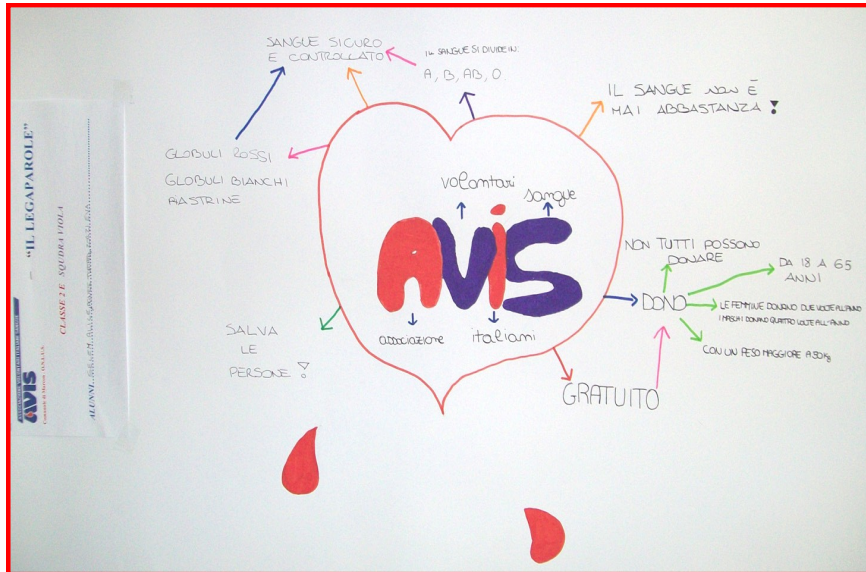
"IL LEGAPAROLE"
CLASSE 2 E SQUADRA VIOLA
AVIS
ALUNNI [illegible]

SANGUE SICURO E CONTROLLATO

IL SANGUE SI DIVIDE IN:
A, B, AB, O.

IL SANGUE NON È MAI ABBASTANZA!

GLOBULI ROSSI
GLOBULI BIANCHI
PIASTRINE

volontari
sangue

AVIS

associazione
italiani

NON TUTTI POSSONO DONARE

DA 18 A 65 ANNI

DONO

LE FEMMINE DONANO DUE VOLTE ALL'ANNO
I MASCHI DONANO QUATTRO VOLTE ALL'ANNO

CON UN PESO MAGGIORE A 50Kg

SALVA LE PERSONE!

GRATUITO